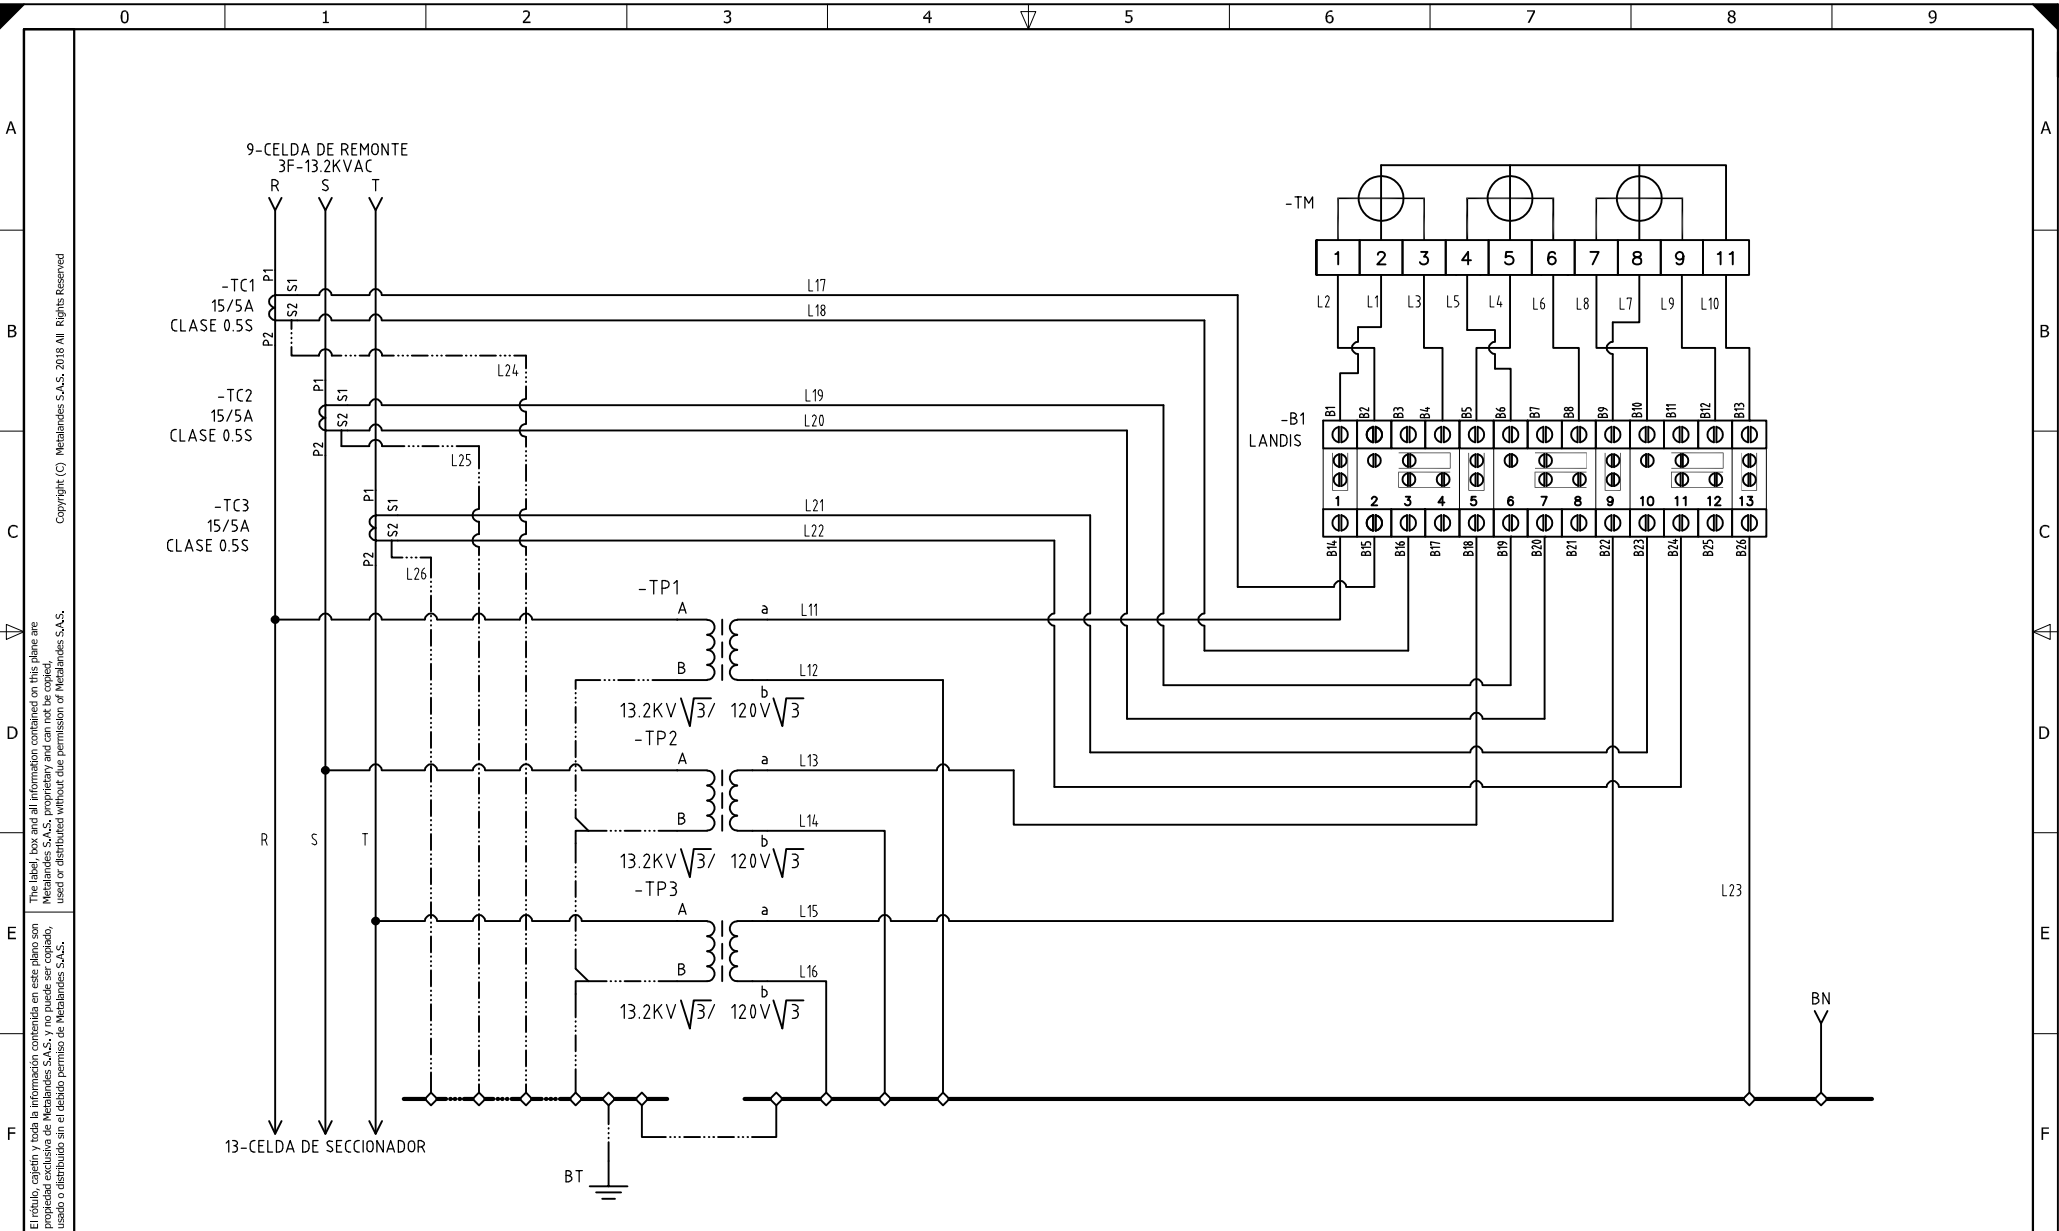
0 1 2 3 4 5 6 7 8 9

A
B
C
D
E
F

Copyright (C) Metalandes S.A.S. 2018 All Rights Reserved

The label, box and all information contained on this plane are Metalandes S.A.S. proprietary and can not be copied, used or distributed without due permission of Metalandes S.A.S.

El rótulo, cajetín y toda la información contenida en este plano son propiedad exclusiva de Metalandes S.A.S. y no puede ser copiado, usado o distribuido sin el debido permiso de Metalandes S.A.S.

9-CELDA DE REMONTE
3F-13.2KVAC
R S T

-TC1
15/5A
CLASE 0.5S
P1 S1 S2 P2

-TC2
15/5A
CLASE 0.5S
P1 S1 S2 P2

-TC3
15/5A
CLASE 0.5S
P1 S1 S2 P2

L17
L18
L24
L19
L20
L25
L21
L22
L26

-TM
1 2 3 4 5 6 7 8 9 11
L2 L1 L3 L5 L4 L6 L8 L7 L9 L10

-B1
LANDIS
B1 B2 B3 B4 B5 B6 B7 B8 B9 B10 B11 B12 B13
1 2 3 4 5 6 7 8 9 10 11 12 13
B14 B15 B16 B17 B18 B19 B20 B21 B22 B23 B24 B25 B26

-TP1
A a L11
B L12
b
13.2KV$\sqrt{3}$/ 120V$\sqrt{3}$

-TP2
A a L13
B L14
b
13.2KV$\sqrt{3}$/ 120V$\sqrt{3}$

-TP3
A a L15
B L16
b
13.2KV$\sqrt{3}$/ 120V$\sqrt{3}$

R S T

L23

BN

13-CELDA DE SECCIONADOR

BT